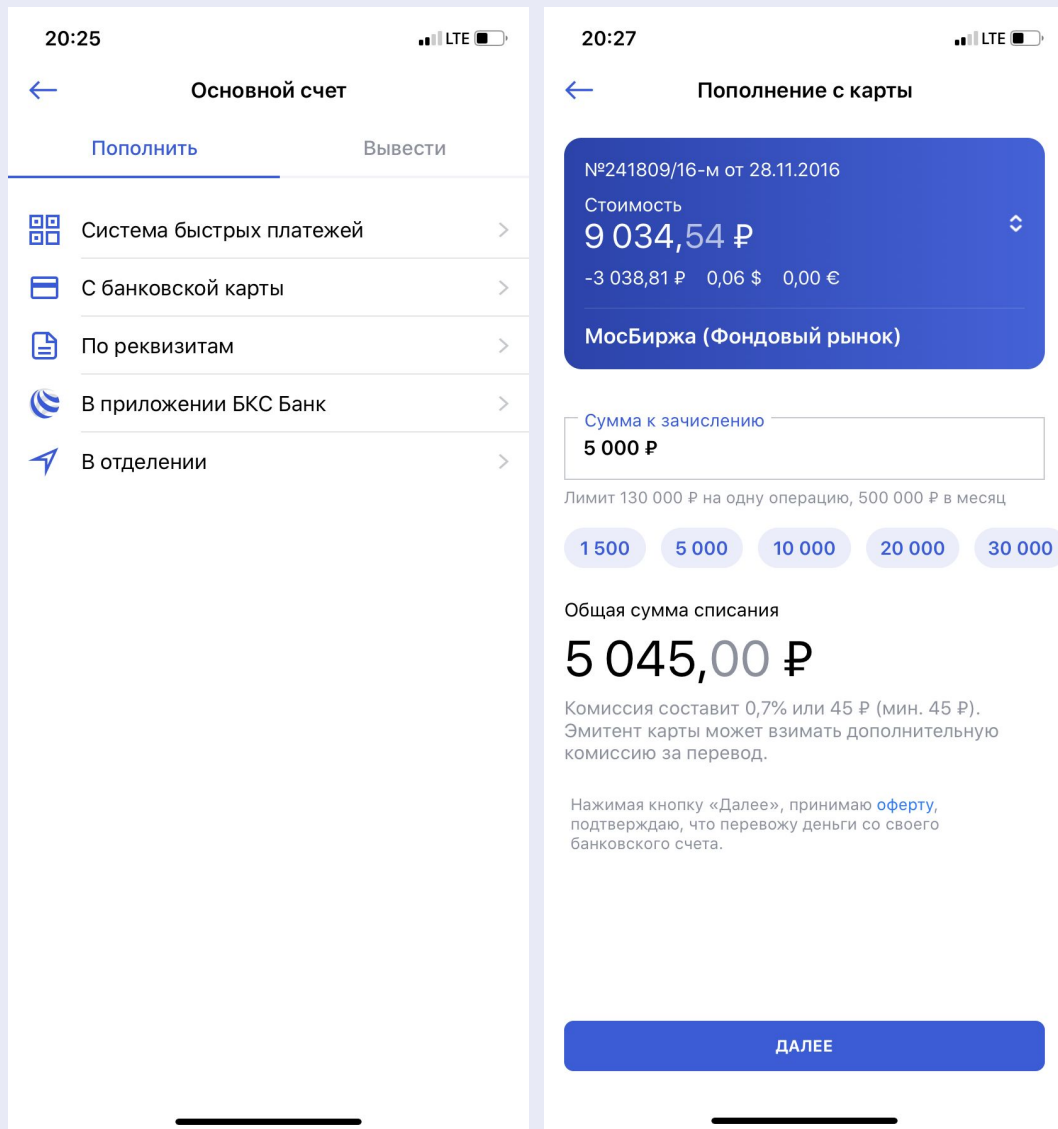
20:25
LTE

Основной счет

Пополнить
Вывести

Система быстрых платежей
С банковской карты
По реквизитам
В приложении БКС Банк
В отделении

20:27
LTE

Пополнение с карты

№241809/16-м от 28.11.2016
Стоимость
9 034,54 ₽
-3 038,81 ₽ 0,06 \$ 0,00 €
МосБиржа (Фондовый рынок)

Сумма к зачислению
5 000 ₽

Лимит 130 000 ₽ на одну операцию, 500 000 ₽ в месяц

1 500 5 000 10 000 20 000 30 000

Общая сумма списания
5 045,00 ₽

Комиссия составит 0,7% или 45 ₽ (мин. 45 ₽). Эмитент карты может взимать дополнительную комиссию за перевод.

Нажимая кнопку «Далее», принимаю оферту, подтверждаю, что перевожу деньги со своего банковского счета.

ДАЛЕЕ